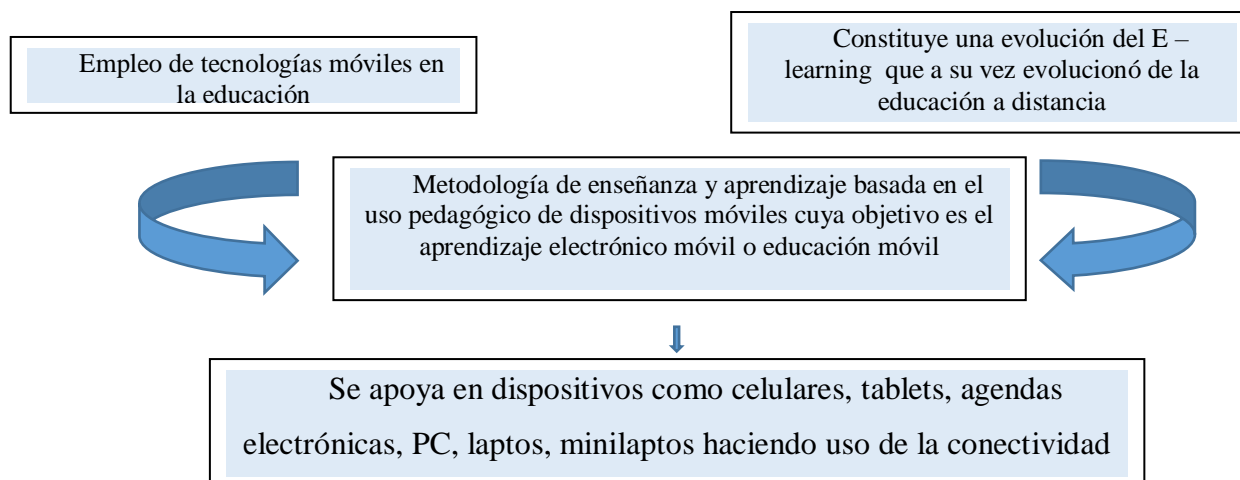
Empleo de tecnologías móviles en la educación

Constituye una evolución del E – learning que a su vez evolucionó de la educación a distancia

Metodología de enseñanza y aprendizaje basada en el uso pedagógico de dispositivos móviles cuya objetivo es el aprendizaje electrónico móvil o educación móvil

Se apoya en dispositivos como celulares, tablets, agendas electrónicas, PC, laptos, minilaptos haciendo uso de la conectividad